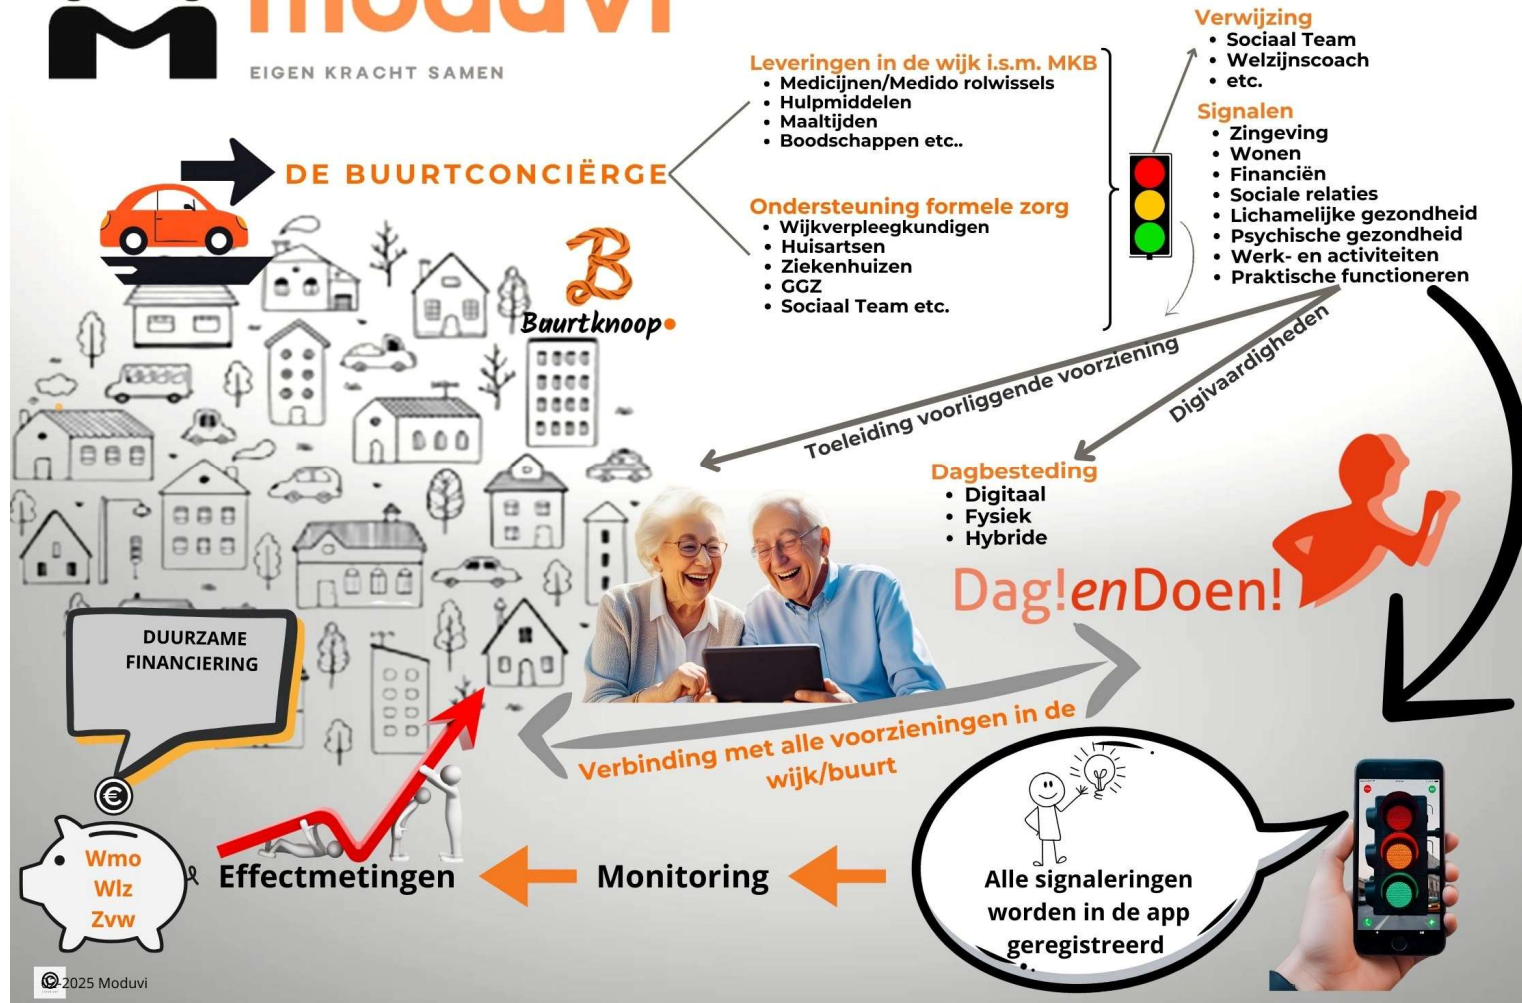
moduvi
EIGEN KRACHT SAMEN

DE BUURTCONCIËRGE

Baurtknoop

Leveringen in de wijk i.s.m. MKB
• Medicijnen/Medido rolwissels
• Hulpmiddelen
• Maaltijden
• Boodschappen etc..

Ondersteuning formele zorg
• Wijkverpleegkundigen
• Huisartsen
• Ziekenhuizen
• GGZ
• Sociaal Team etc.

Verwijzing
• Sociaal Team
• Welzijnscoach
• etc.

Signalen
• Zingeving
• Wonen
• Financiën
• Sociale relaties
• Lichamelijke gezondheid
• Psychische gezondheid
• Werk- en activiteiten
• Praktische functioneren

Toeleiding voorliggende voorziening

Digivaardigheden

Dagbesteding
• Digitaal
• Fysiek
• Hybride

Dag!enDoen!

DUURZAME FINANCIERING

Wmo
Wlz
Zvw

Effectmetingen

Monitoring

Verbinding met alle voorzieningen in de wijk/buurt

Alle signaleringen worden in de app geregistreerd

© 2025 Moduvi